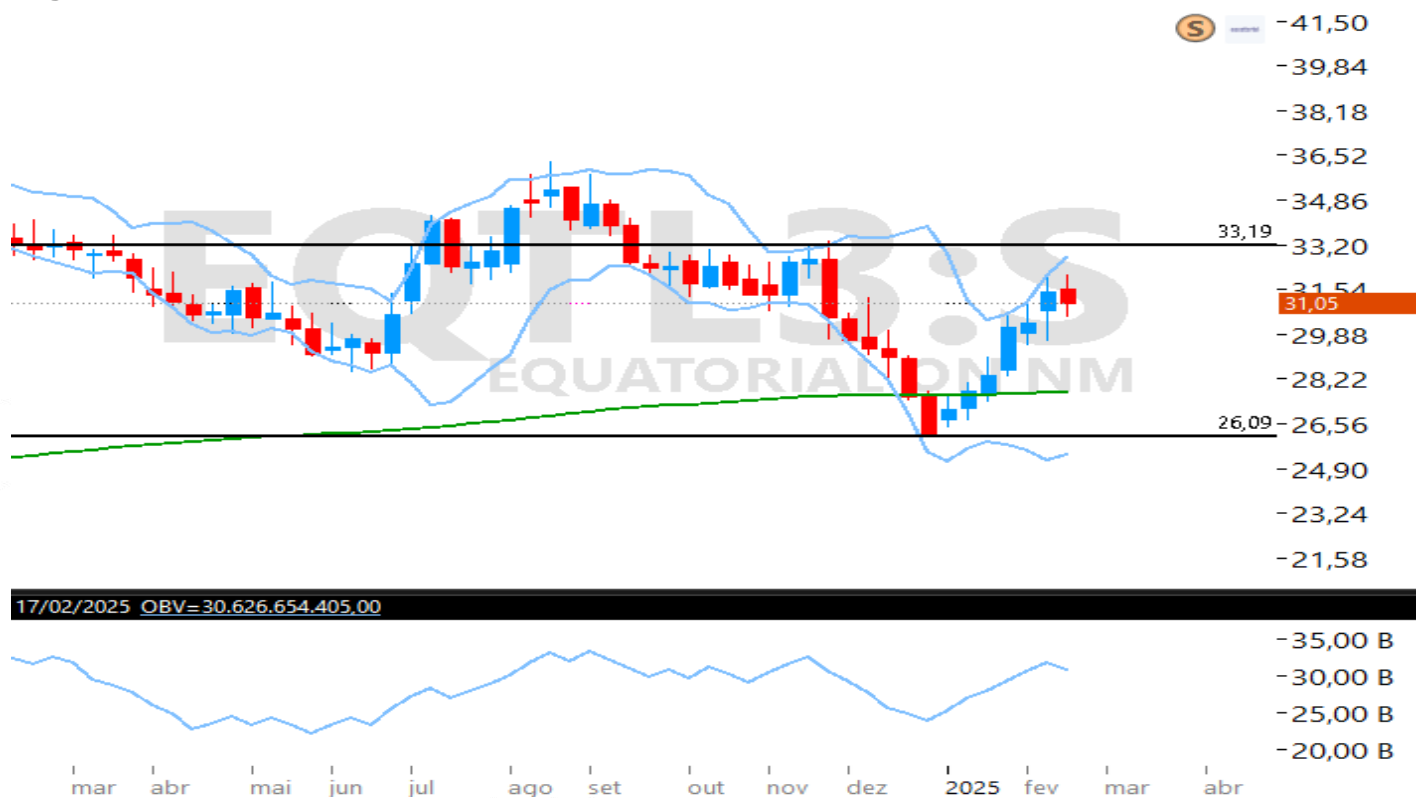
EQTL3:S
EQUATORIAL ON NM

S

41,50
39,84
38,18
36,52
34,86
33,20
31,54
31,05
29,88
28,22
26,56
24,90
23,24
21,58

33,19
26,09

17/02/2025 OBV=30.626.654.405,00

35,00 B
30,00 B
25,00 B
20,00 B

mar abr mai jun jul ago set out nov dez 2025 fev mar abr